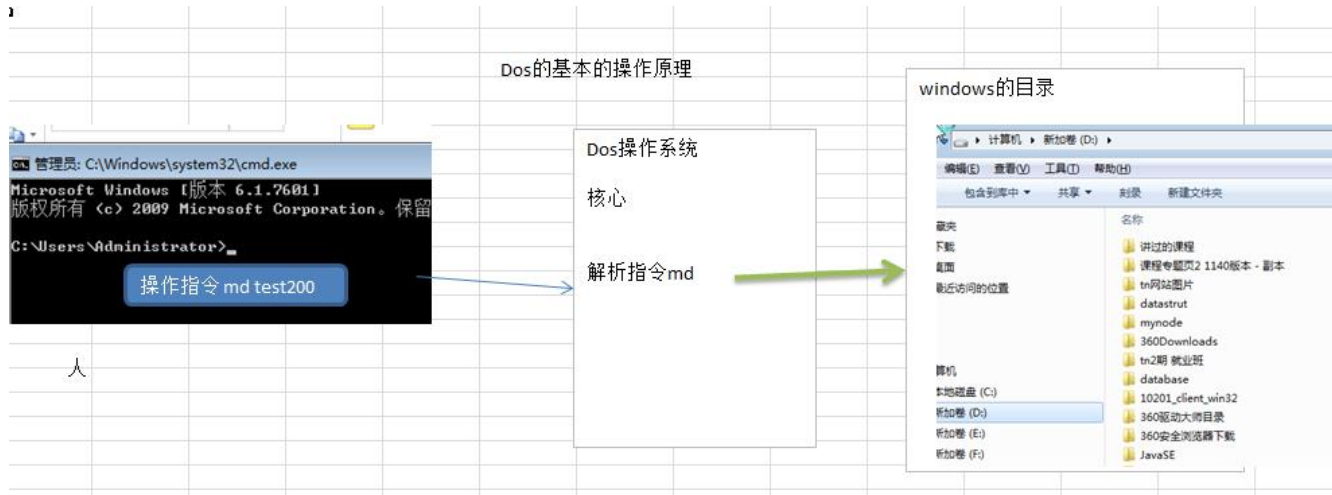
Dos的基本的操作原理

管理员: C:\Windows\system32\cmd.exe
Microsoft Windows [版本 6.1.7601]
版权所有 (c) 2009 Microsoft Corporation。保留

C:\Users\Administrator>_

操作指令 md test200

人

Dos操作系统

核心

解析指令md

windows的目录

▸ 计算机 ▸ 新加卷 (D:) ▸

编辑(E) 查看(V) 工具(T) 帮助(H)

包含到库中 ▾ 共享 ▾ 刻录 新建文件夹

藏夹
下载
面
最近访问的位置

算机
本地磁盘 (C:)
新加卷 (D:)
新加卷 (E:)
新加卷 (F:)

名称
讲过的课程
课程专题页2 1140版本 - 副本
tn网站图片
datastrut
mynode
360Downloads
tn2期 就业班
database
10201_client_win32
360驱动大师目录
360安全浏览器下载
JavaSE